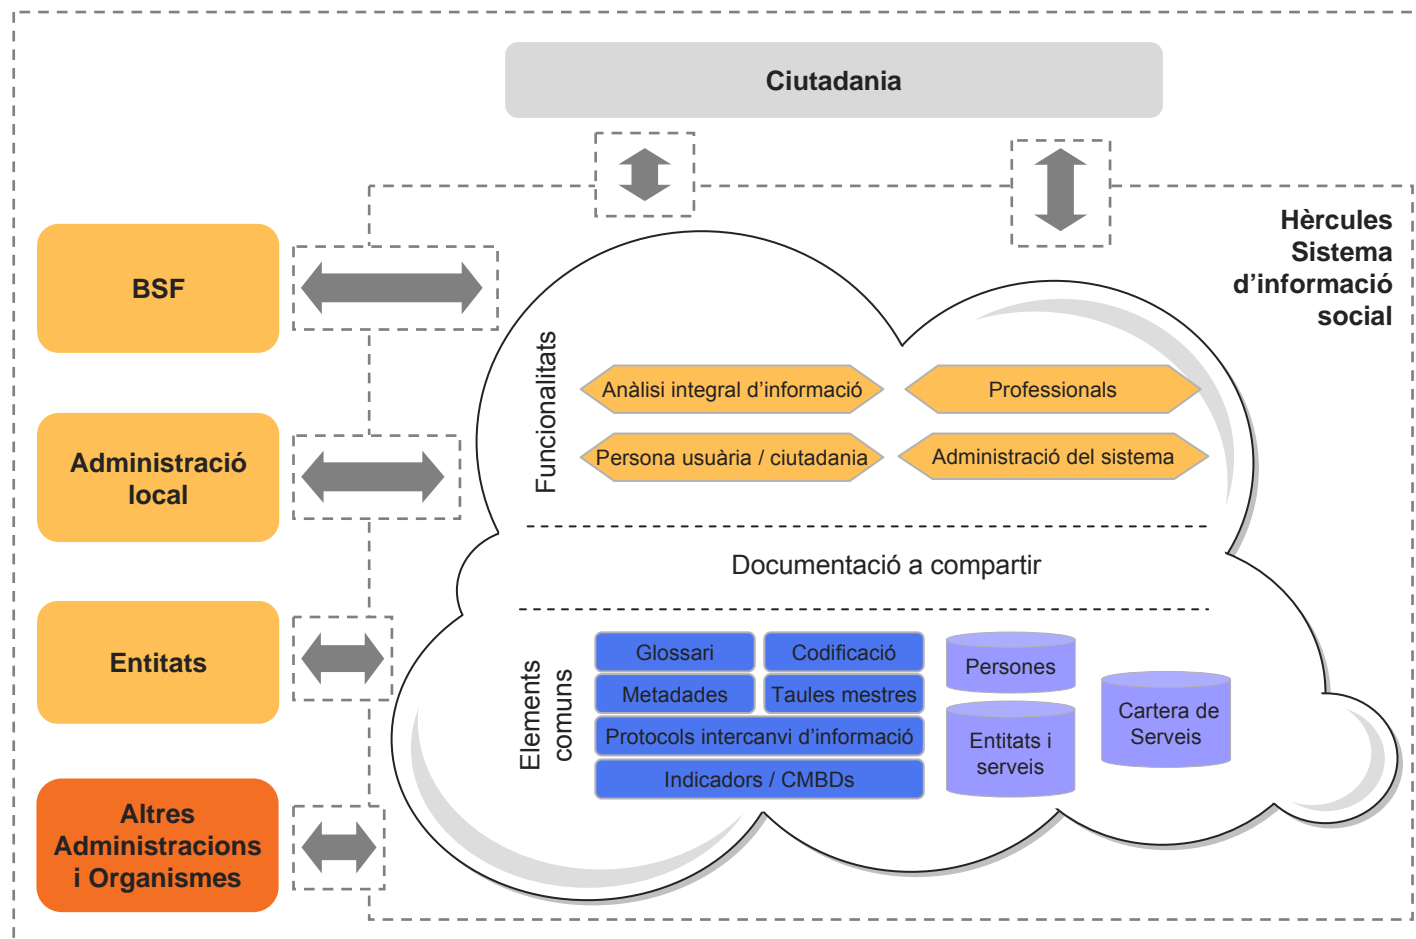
Ciutadania

Hèrcules
Sistema
d'informació
social

BSF

Administració local

Entitats

Altres Administracions i Organismes

Funcionalitats

Anàlisi integral d'informació

Professionals

Persona usuària / ciutadania

Administració del sistema

Documentació a compartir

Elements comuns

Glossari

Codificació

Metadades

Taules mestres

Protocols intercanvi d'informació

Indicadors / CMBDs

Persones

Entitats i serveis

Cartera de Serveis